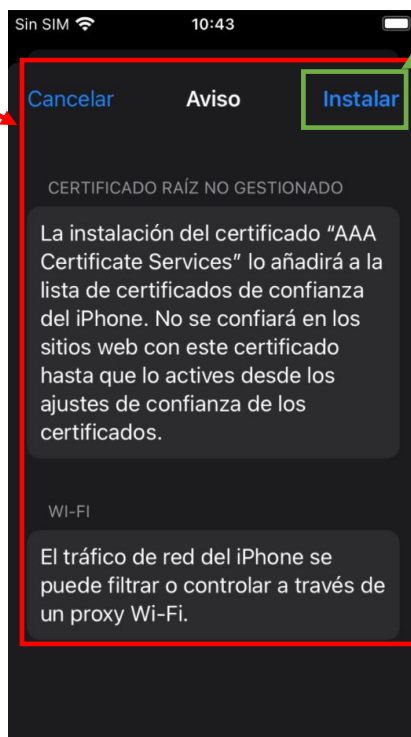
Sin SIM 10:43

Cancelar Aviso Instalar

CERTIFICADO RAÍZ NO GESTIONADO

La instalación del certificado “AAA Certificate Services” lo añadirá a la lista de certificados de confianza del iPhone. No se confiará en los sitios web con este certificado hasta que lo actives desde los ajustes de confianza de los certificados.

WI-FI

El tráfico de red del iPhone se puede filtrar o controlar a través de un proxy Wi-Fi.